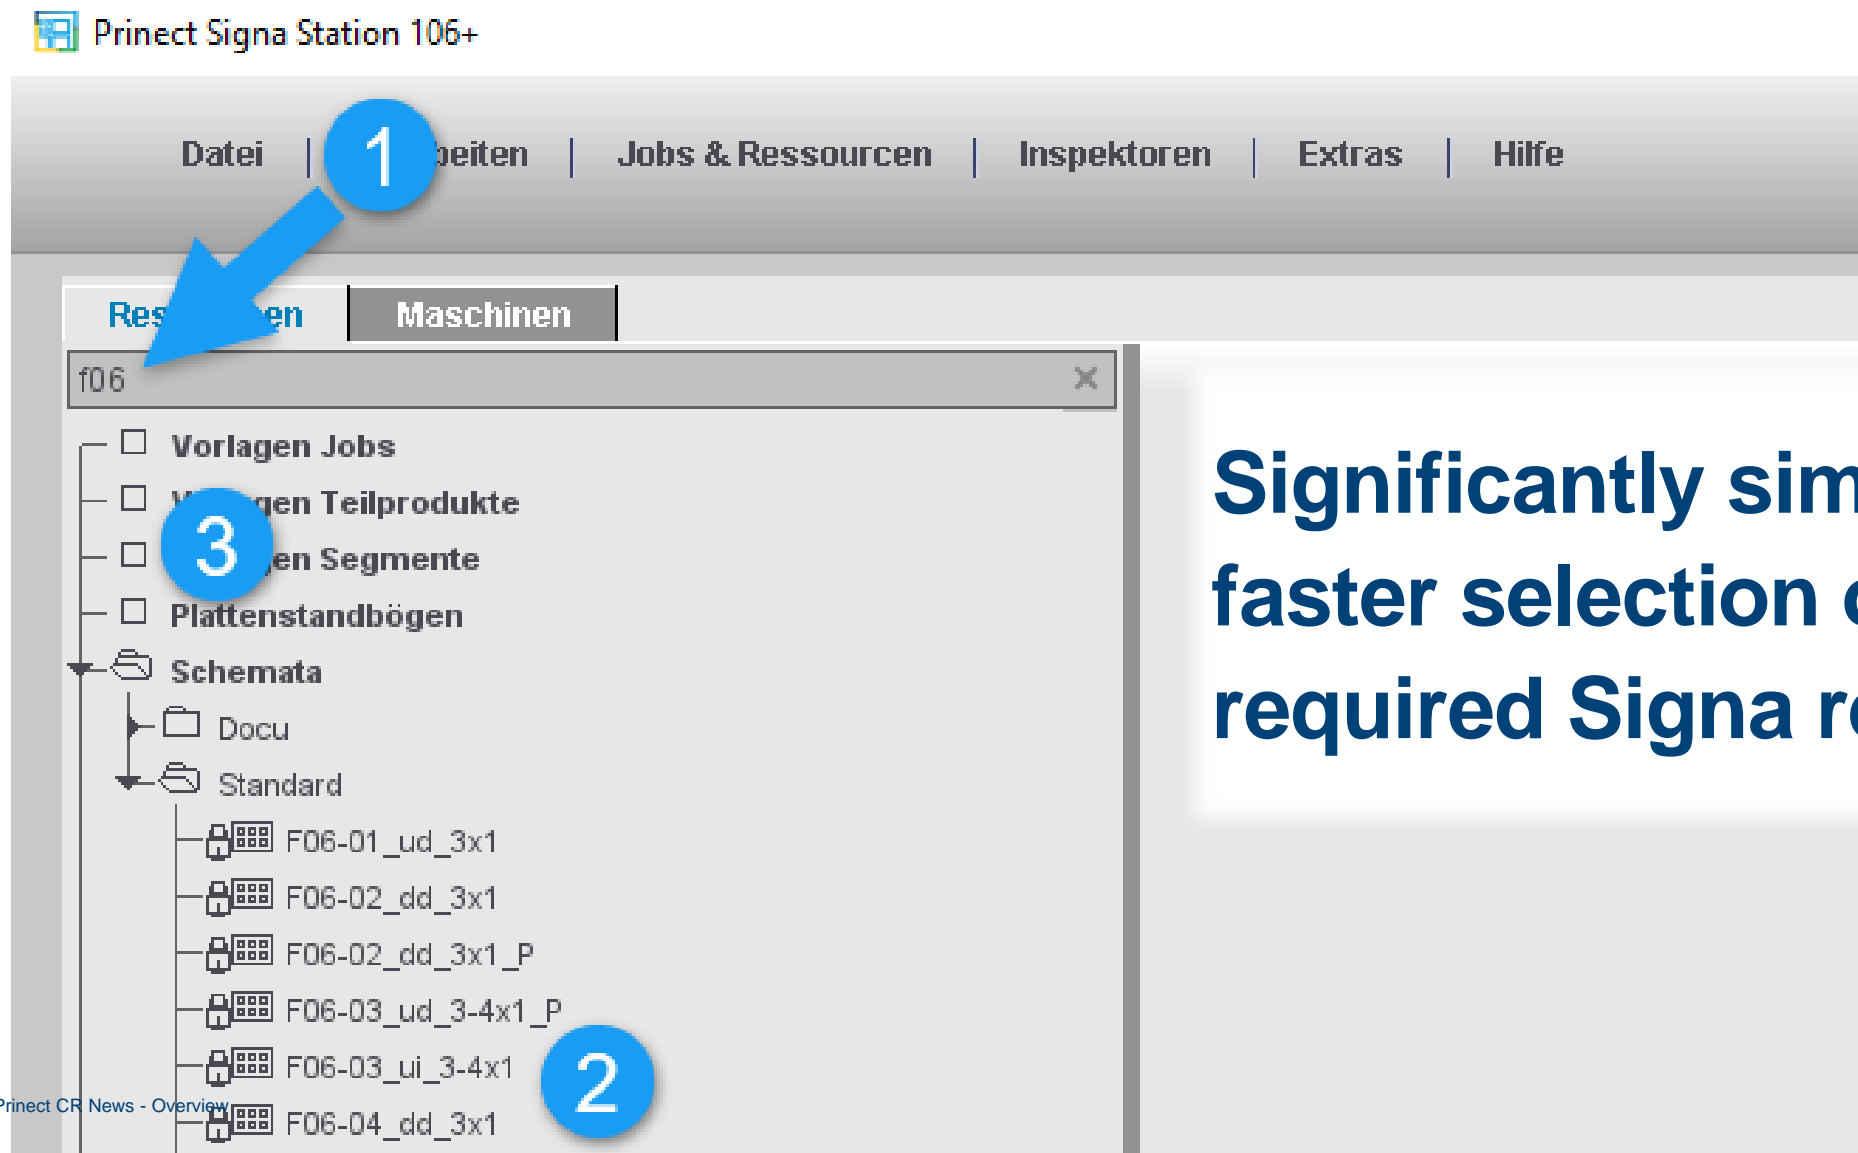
Prinect Signa Station 106+

Datei | 1 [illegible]beiten | Jobs & Ressourcen | Inspektoren | Extras | Hilfe

Res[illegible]en Maschinen

f06

Vorlagen Jobs
V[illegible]gen Teilprodukte
3
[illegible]en Segmente
Plattenstandbögen
Schemata
Docu
Standard
F06-01_ud_3x1
F06-02_dd_3x1
F06-02_dd_3x1_P
F06-03_ud_3-4x1_P
F06-03_ui_3-4x1
2
F06-04_dd_3x1

Significantly sim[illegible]
faster selection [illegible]
required Signa r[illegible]

rinect CR News - Overview